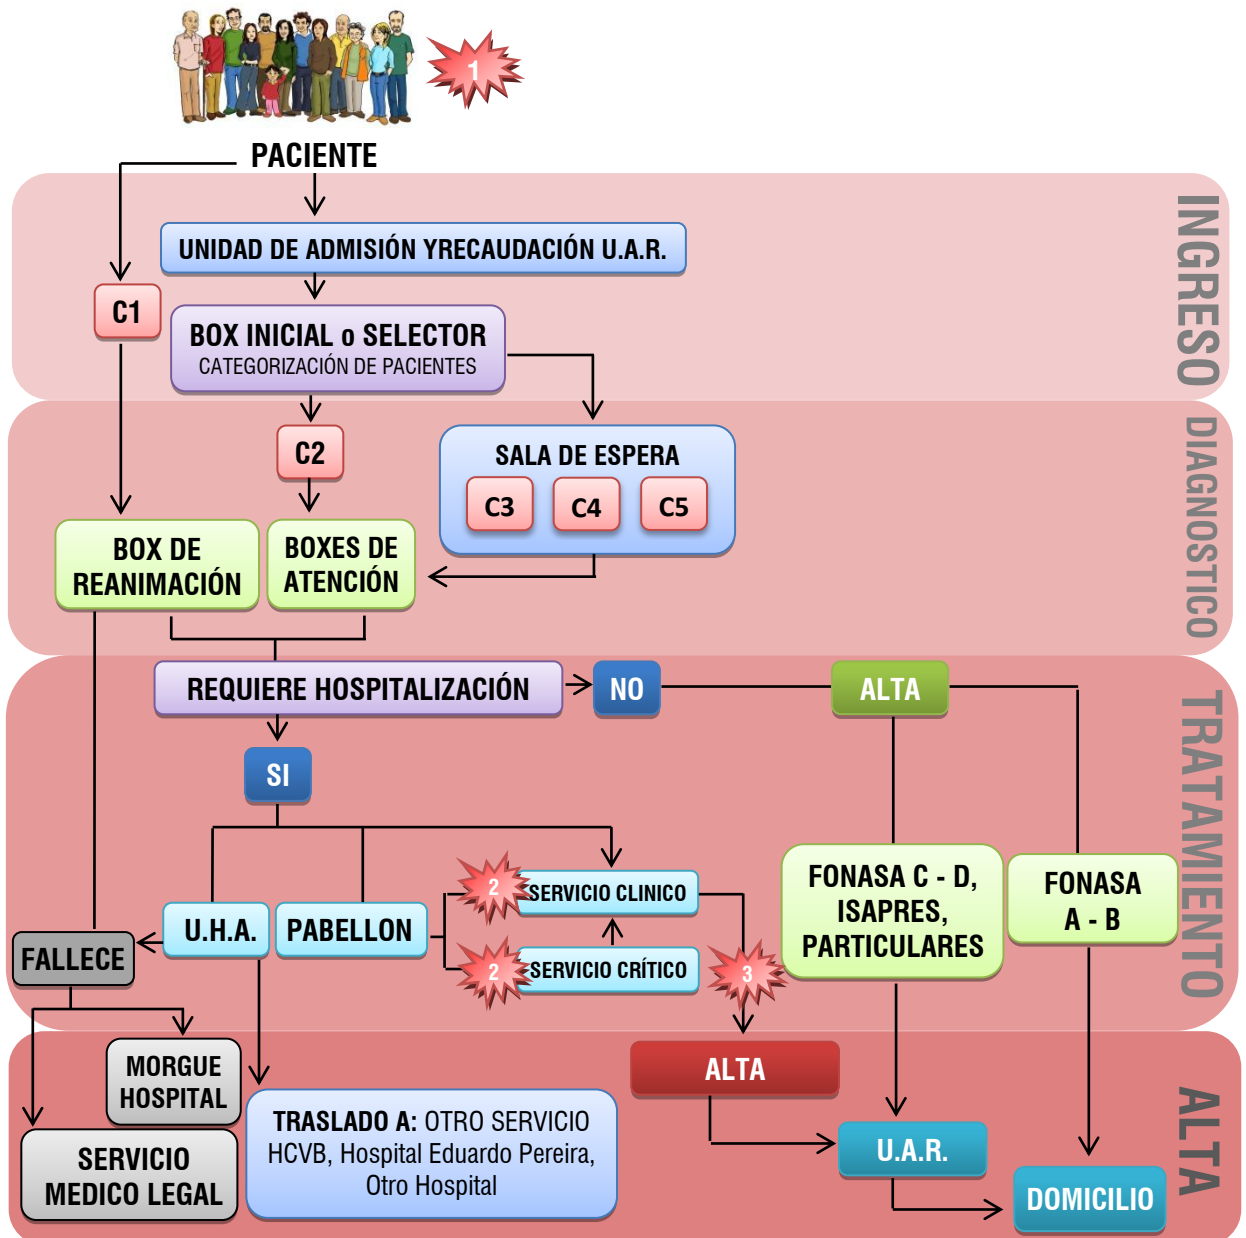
1

PACIENTE

INGRESO

UNIDAD DE ADMISIÓN YRECAUDACIÓN U.A.R.

C1

BOX INICIAL o SELECTOR
CATEGORIZACIÓN DE PACIENTES

DIAGNOSTICO

C2

SALA DE ESPERA

C3

C4

C5

BOX DE REANIMACIÓN

BOXES DE ATENCIÓN

TRATAMIENTO

REQUIERE HOSPITALIZACIÓN

NO

ALTA

SI

2

SERVICIO CLINICO

2

SERVICIO CRÍTICO

3

FONASA C - D, ISAPRES, PARTICULARES

FONASA A - B

U.H.A.

PABELLON

FALLECE

ALTA

MORGUE HOSPITAL

SERVICIO MEDICO LEGAL

TRASLADO A: OTRO SERVICIO HCVB, Hospital Eduardo Pereira, Otro Hospital

ALTA

U.A.R.

DOMICILIO